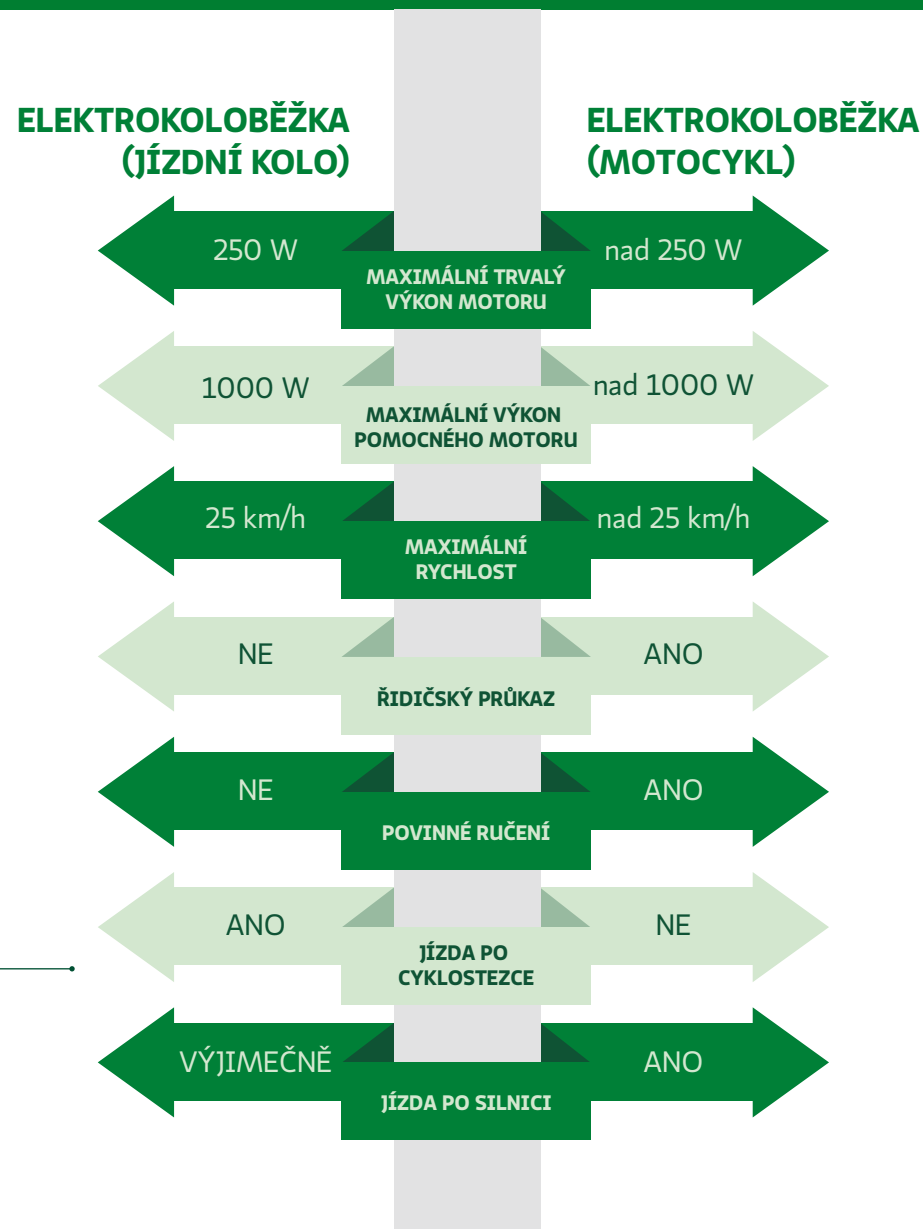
ELEKTROKOLOBĚŽKA
(JÍZDNÍ KOLO)

ELEKTROKOLOBĚŽKA
(MOTOCYKL)

250 W

MAXIMÁLNÍ TRVALÝ VÝKON MOTORU

nad 250 W

1000 W

MAXIMÁLNÍ VÝKON POMOCNÉHO MOTORU

nad 1000 W

25 km/h

MAXIMÁLNÍ RYCHLOST

nad 25 km/h

NE

ŘIDIČSKÝ PRŮKAZ

ANO

NE

POVINNÉ RUČENÍ

ANO

ANO

JÍZDA PO CYKLOSTEZCE

NE

VÝJIMEČNĚ

JÍZDA PO SILNICI

ANO